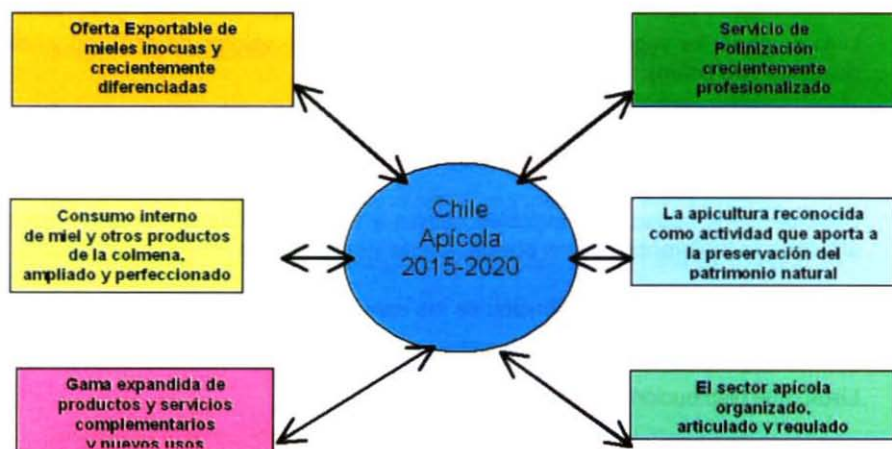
Oferta Exportable de mieles inocuas y crecientemente diferenciadas

Servicio de Polinización crecientemente profesionalizado

Consumo interno de miel y otros productos de la colmena, ampliado y perfeccionado

Chile Apícola 2015-2020

La apicultura reconocida como actividad que aporta a la preservación del patrimonio natural

Gama expandida de productos y servicios complementarios y nuevos usos

El sector apícola organizado, articulado y regulado